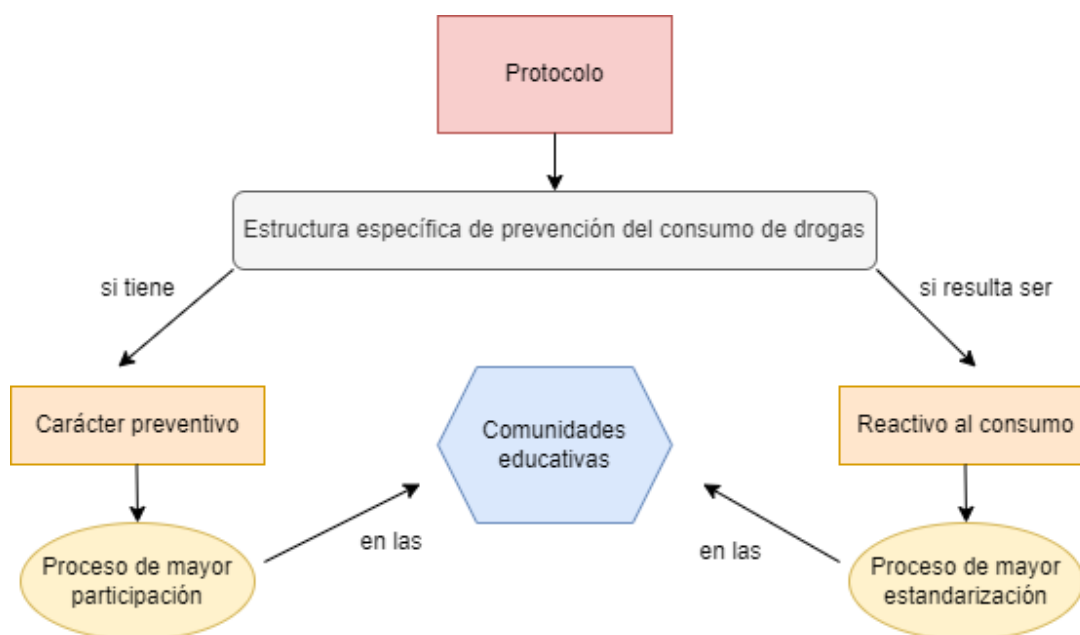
Protocolo

Estructura específica de prevención del consumo de drogas

si tiene

si resulta ser

Carácter preventivo

Comunidades educativas

Reactivo al consumo

Proceso de mayor participación

en las

en las

Proceso de mayor estandarización